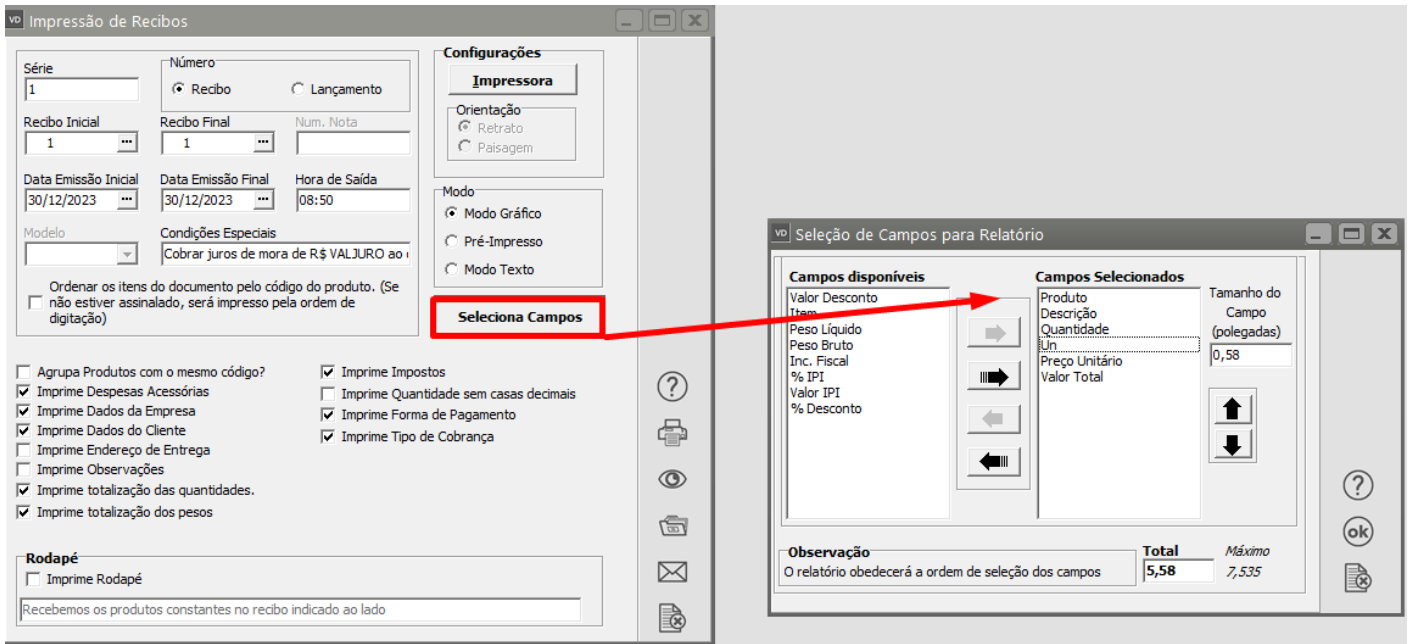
VD Impressão de Recibos

Série
1

Número
Recibo
Lançamento

Recibo Inicial
1
Recibo Final
1
Num. Nota

Data Emissão Inicial
30/12/2023
Data Emissão Final
30/12/2023
Hora de Saída
08:50

Modelo
Condições Especiais
Cobrar juros de mora de R$ VALJURO ao

Ordenar os itens do documento pelo código do produto. (Se não estiver assinalado, será impresso pela ordem de digitação)

Configurações
Impressora
Orientação
Retrato
Paisagem

Modo
Modo Gráfico
Pré-Impresso
Modo Texto

Seleciona Campos

Agrupa Produtos com o mesmo código?
Imprime Despesas Acessórias
Imprime Dados da Empresa
Imprime Dados do Cliente
Imprime Endereço de Entrega
Imprime Observações
Imprime totalização das quantidades.
Imprime totalização dos pesos

Imprime Impostos
Imprime Quantidade sem casas decimais
Imprime Forma de Pagamento
Imprime Tipo de Cobrança

Rodapé
Imprime Rodapé
Recebemos os produtos constantes no recibo indicado ao lado

VD Seleção de Campos para Relatório

Campos disponíveis
Valor Desconto
Item
Peso Líquido
Peso Bruto
Inc. Fiscal
% IPI
Valor IPI
% Desconto

Campos Selecionados
Produto
Descrição
Quantidade
Un
Preço Unitário
Valor Total

Tamanho do Campo (polegadas)
0,58

Observação
O relatório obedecerá a ordem de seleção dos campos

Total
5,58
Máximo
7,535